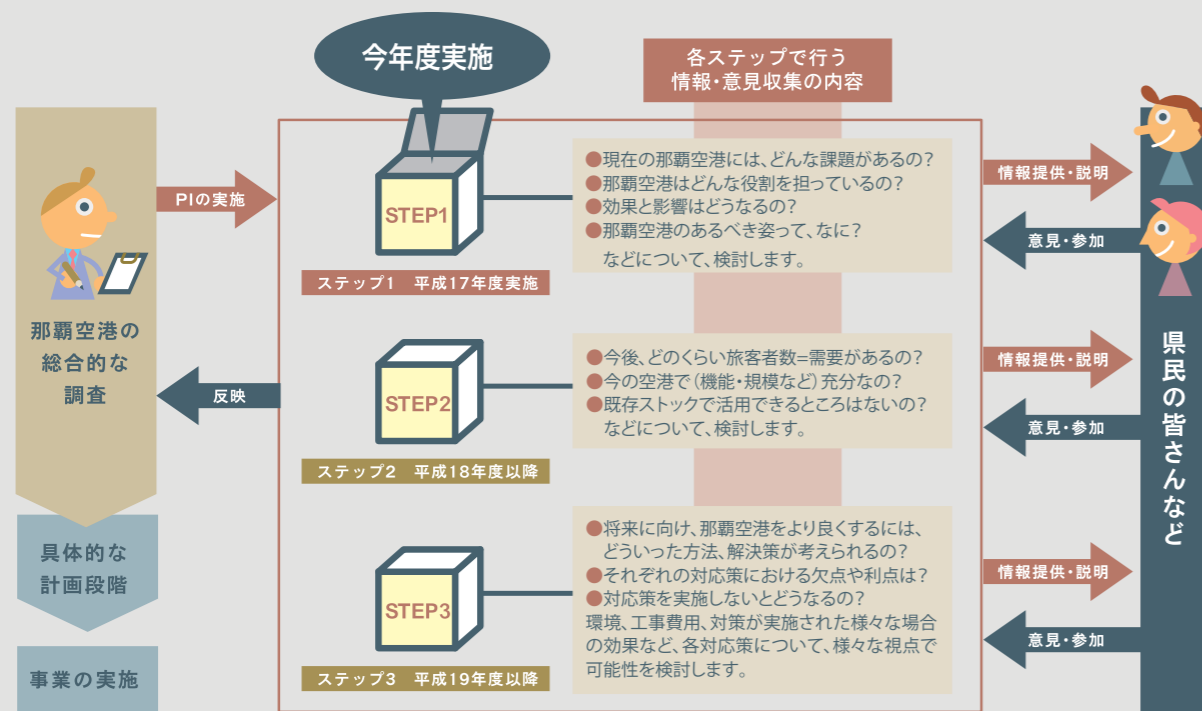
今年度実施

各ステップで行う
情報・意見収集の内容

PIの実施

那覇空港の
総合的な
調査

反映

具体的な
計画段階

事業の実施

STEP1

ステップ1　平成17年度実施

●現在の那覇空港には、どんな課題があるの？
●那覇空港はどんな役割を担っているの？
●効果と影響はどうなるの？
●那覇空港のあるべき姿って、なに？
などについて、検討します。

STEP2

ステップ2　平成18年度以降

●今後、どのくらい旅客者数=需要があるの？
●今の空港で（機能・規模など）充分なの？
●既存ストックで活用できるところはないの？
などについて、検討します。

STEP3

ステップ3　平成19年度以降

●将来に向け、那覇空港をより良くするには、どういった方法、解決策が考えられるの？
●それぞれの対応策における欠点や利点は？
●対応策を実施しないとどうなるの？
環境、工事費用、対策が実施された様々な場合の効果など、各対応策について、様々な視点で可能性を検討します。

情報提供・説明
意見・参加
情報提供・説明
意見・参加
情報提供・説明
意見・参加

県民の皆さんなど